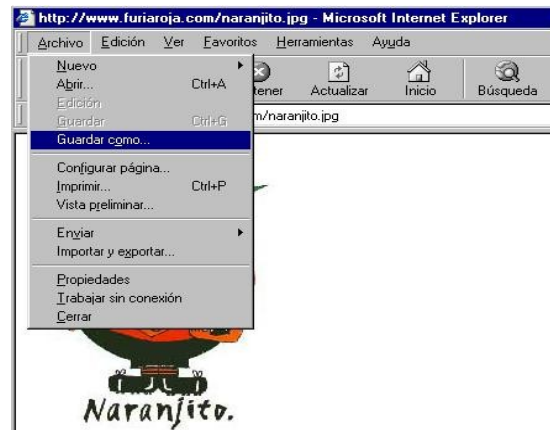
http://www.furiaroja.com/naranjito.jpg - Microsoft Internet Explorer

Archivo Edición Ver Favoritos Herramientas Ayuda

Nuevo
Abrir... Ctrl+A
Edición
Guardar Ctrl+G
Guardar como...
Configurar página...
Imprimir... Ctrl+P
Vista preliminar...
Enviar
Importar y exportar...
Propiedades
Trabajar sin conexión
Cerrar

tener Actualizar Inicio Búsqueda

m/naranjito.jpg

Naranjito.